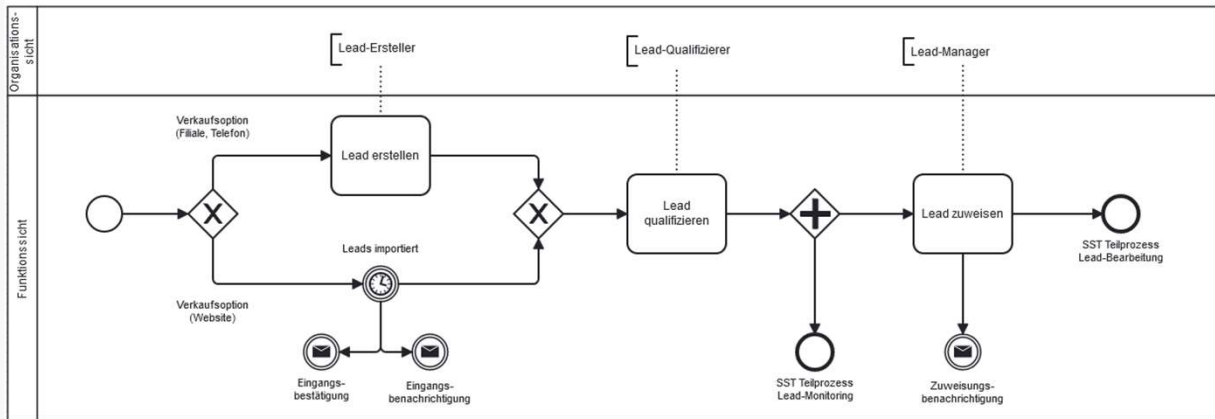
Organisations-sicht

Lead-Ersteller

Lead-Qualifizierer

Lead-Manager

Funktionssicht

Verkaufsoption (Filiale, Telefon)

Lead erstellen

Leads importiert

Verkaufsoption (Website)

Lead qualifizieren

Lead zuweisen

SST Teilprozess Lead-Bearbeitung

Eingangs-bestätigung

Eingangs-benachrichtigung

SST Teilprozess Lead-Monitoring

Zuweisungs-benachrichtigung